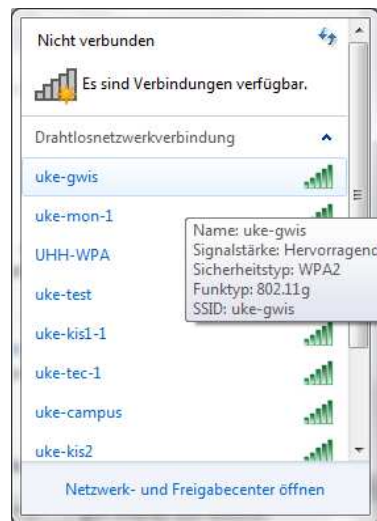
Nicht verbunden

Es sind Verbindungen verfügbar.

Drahtlosnetzwerkverbindung

uke-gwis

uke-mon-1

UHH-WPA

uke-test

uke-kis1-1

uke-tec-1

uke-campus

uke-kis2

Name: uke-gwis
Signalstärke: Hervorragend
Sicherheitstyp: WPA2
Funktyp: 802.11g
SSID: uke-gwis

Netzwerk- und Freigabecenter öffnen